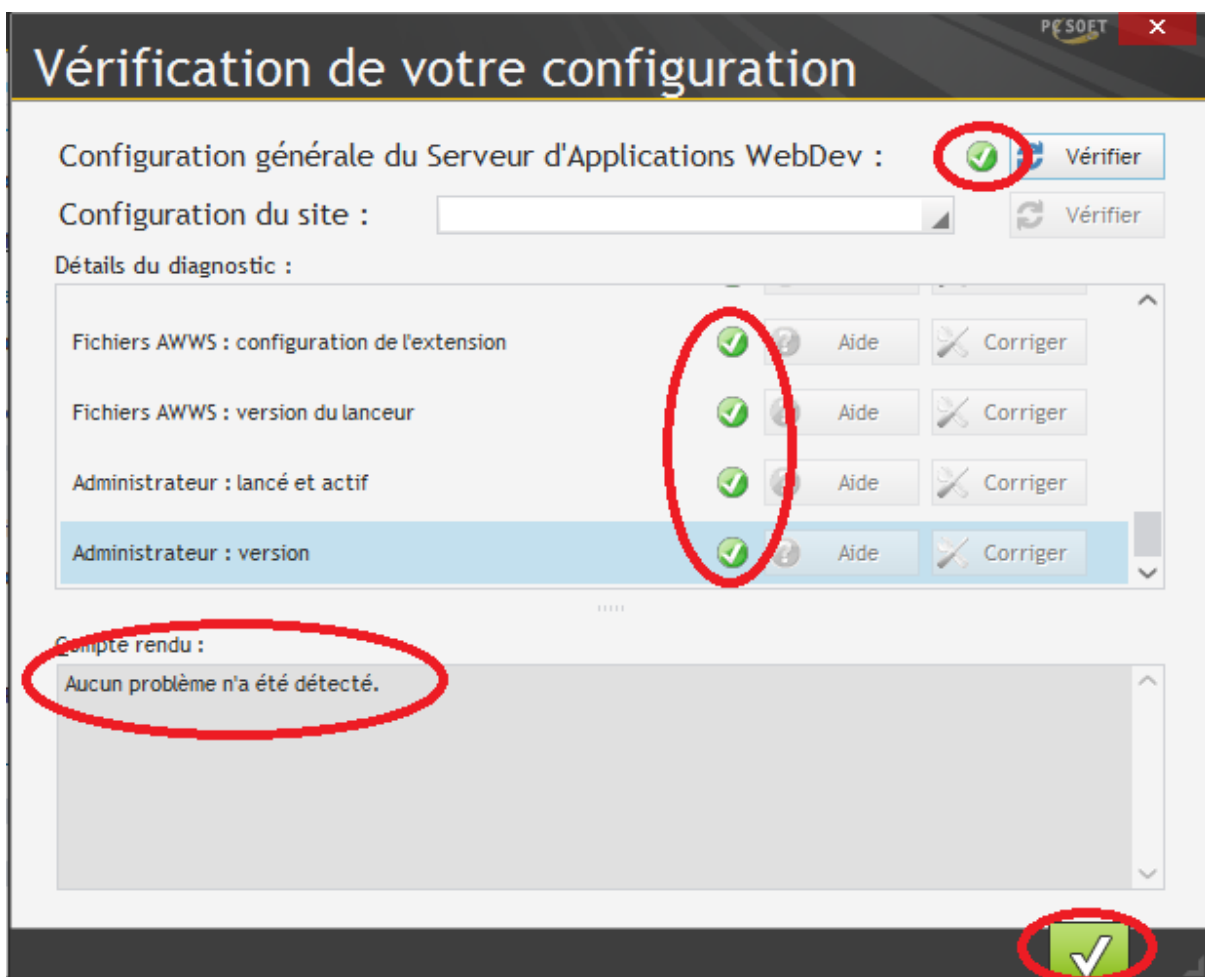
PC SOFT
×
Vérification de votre configuration

Configuration générale du Serveur d'Applications WebDev :
Vérifier
Configuration du site :
Vérifier

Détails du diagnostic :

| | | |
|---|---|---|
| Fichiers AWWS : configuration de l'extension | Aide | Corriger |
| Fichiers AWWS : version du lanceur | Aide | Corriger |
| Administrateur : lancé et actif | Aide | Corriger |
| Administrateur : version | Aide | Corriger |

Compte rendu :
Aucun problème n'a été détecté.